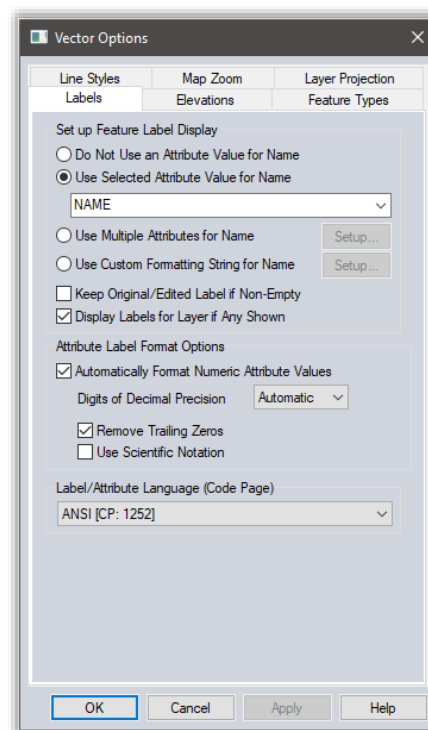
Vector Options

Line Styles
Map Zoom
Layer Projection
Labels
Elevations
Feature Types

Set up Feature Label Display
Do Not Use an Attribute Value for Name
Use Selected Attribute Value for Name
NAME
Use Multiple Attributes for Name
Setup...
Use Custom Formatting String for Name
Setup...
Keep Original/Edited Label if Non-Empty
Display Labels for Layer if Any Shown

Attribute Label Format Options
Automatically Format Numeric Attribute Values
Digits of Decimal Precision
Automatic
Remove Trailing Zeros
Use Scientific Notation

Label/Attribute Language (Code Page)
ANSI [CP: 1252]

OK
Cancel
Apply
Help